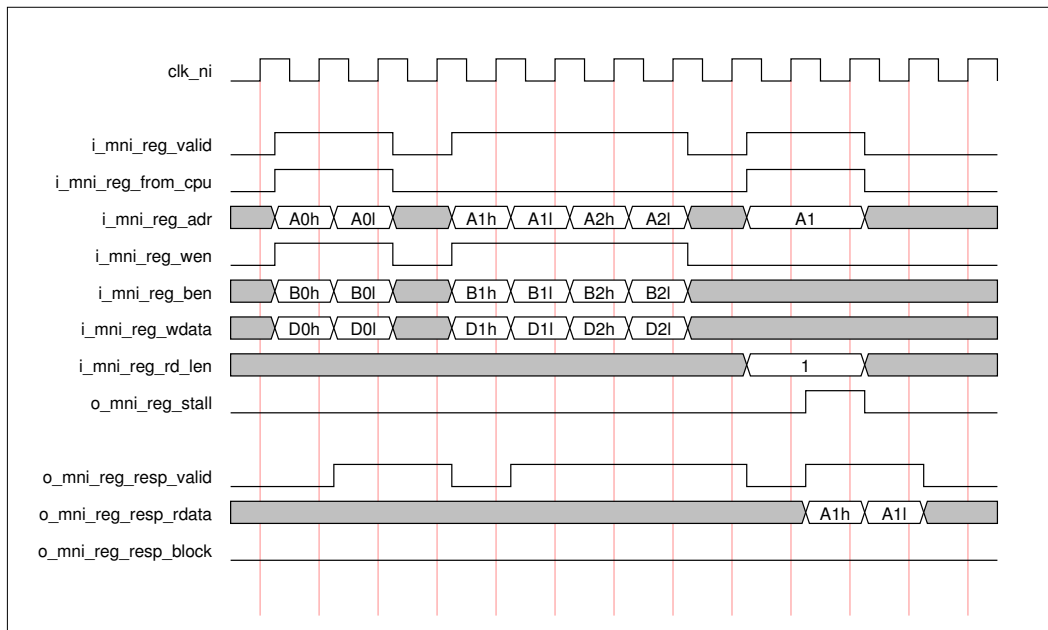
clk_ni

i_mni_reg_valid

i_mni_reg_from_cpu

i_mni_reg_adr A0h A0l A1h A1l A2h A2l A1

i_mni_reg_wen

i_mni_reg_ben B0h B0l B1h B1l B2h B2l

i_mni_reg_wdata D0h D0l D1h D1l D2h D2l

i_mni_reg_rd_len 1

o_mni_reg_stall

o_mni_reg_resp_valid

o_mni_reg_resp_rdata A1h A1l

o_mni_reg_resp_block